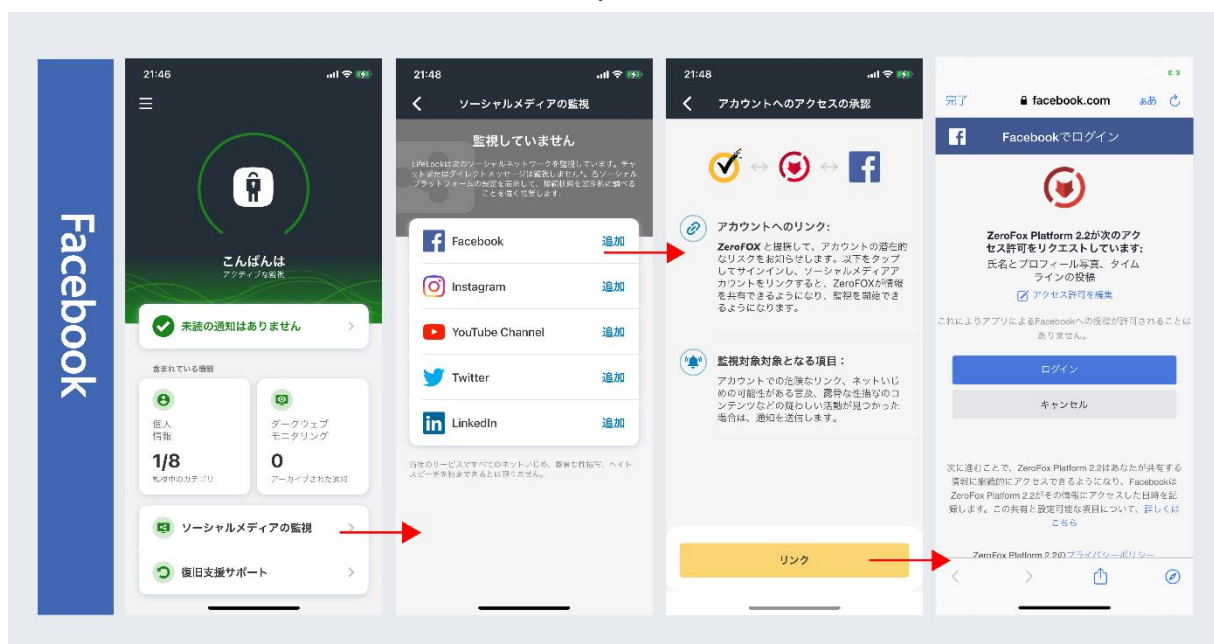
Facebook

21:46

こんばんは
アクティブな監視

未読の通知はありません

含まれている機能

個人情報
1/8
監視中のカテゴリ

ダークウェブモニタリング
0
アーカイブされた漏洩

ソーシャルメディアの監視

復旧支援サポート

21:48

ソーシャルメディアの監視

監視していません

LifeLockは次のソーシャルネットワークを監視しています。チャット履歴やダイレクトメッセージは監視しません。各ソーシャルプラットフォームの設定を表示して、接続状態を定期的に調べることを強く推奨します。

Facebook 追加
Instagram 追加
YouTube Channel 追加
Twitter 追加
LinkedIn 追加

当社のサービスですべてのネットいじめ、脅迫や性描写、ヘイトスピーチを検出できるとは限りません。

21:48

アカウントへのアクセスの承認

アカウントへのリンク:
ZeroFOXと提携して、アカウントの潜在的なリスクをお知らせします。以下をタップしてサインインし、ソーシャルメディアアカウントをリンクすると、ZeroFOXが情報を共有できるようになり、監視を開始できるようになります。

監視対象となる項目:
アカウントでの危険なリンク、ネットいじめの可能性がある言及、露骨な性描写のコンテンツなどの疑わしい活動が見つかった場合は、通知を送信します。

リンク

完了 facebook.com あA

Facebookでログイン

ZeroFox Platform 2.2が次のアクセス許可をリクエストしています:
氏名とプロフィール写真、タイムラインの投稿

アクセス許可を編集

これによりアプリによるFacebookへの投稿が許可されることはありません。

ログイン

キャンセル

次に進むことで、ZeroFox Platform 2.2はあなたが共有する情報に継続的にアクセスできるようになり、FacebookはZeroFox Platform 2.2がその情報にアクセスした日時を記録します。この共有と設定可能な項目について、詳しくはこちら

ZeroFox Platform 2.2のプライバシーポリシー